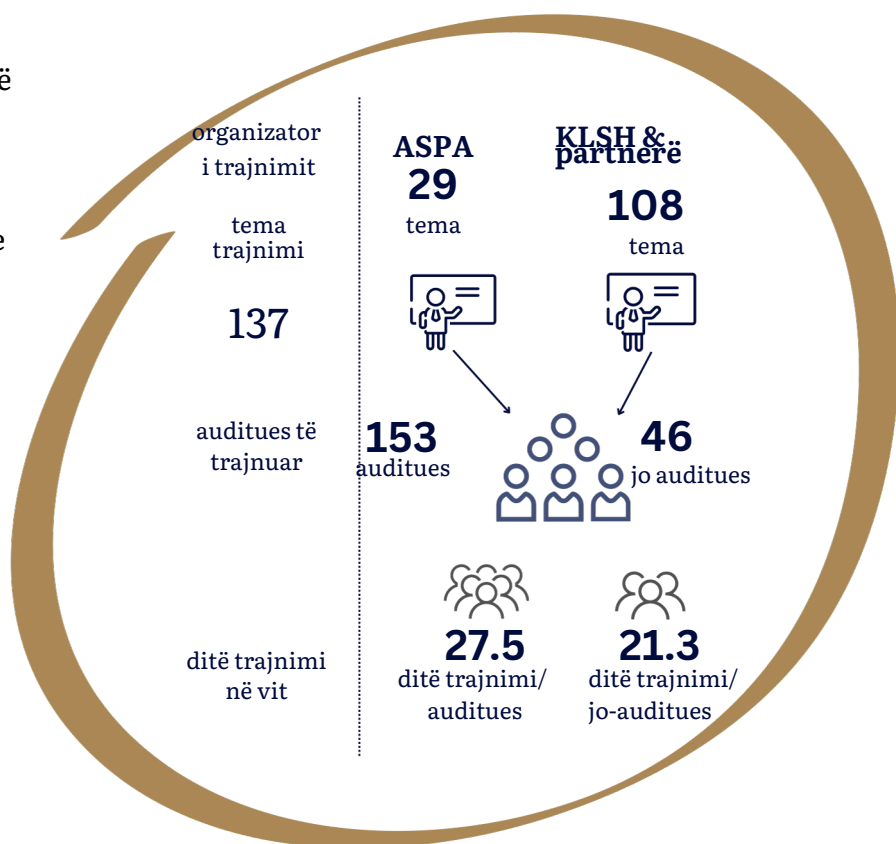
ë

e

organizator i trajnimit

ASPA
29
tema

KLSH & partnerë
108
tema

tema trajnimi

137

auditues të trajnuar

153
auditues

46
jo auditues

ditë trajnimi në vit

27.5
ditë trajnimi/ auditues

21.3
ditë trajnimi/ jo-auditues